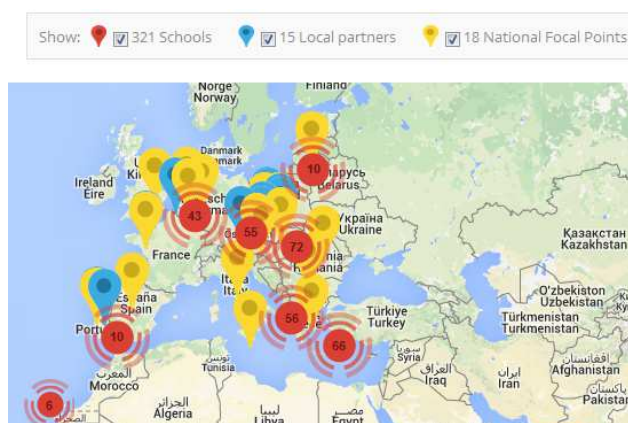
Show: 321 Schools 15 Local partners 18 National Focal Points

Norge Norway
Finland
Danmark
Ireland Éire
Беларусь Belarus
France
Україна Ukraine
Қазақстан Kazakhstan
España Spain
Portugal
Italia Italy
Türkiye Turkey
O'zbekiston Uzbekistan
Türkmenistan Turkmenistan
Morocco
Tunisia
Syria
العراق Iraq
ایران Iran
افغانستان Afghanistan
الجزائر Algeria
ليبيا Libya
مصر Egypt
پاکستان
10
43
55
72
10
56
66
6